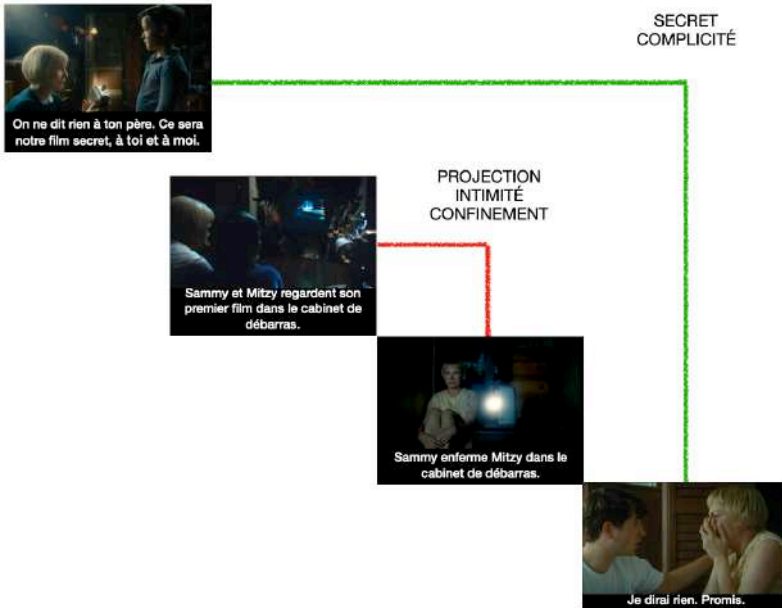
On ne dit rien à ton père. Ce sera notre film secret, à toi et à moi.

SECRET
COMPLICITÉ

PROJECTION
INTIMITÉ
CONFINEMENT

Sammy et Mitzy regardent son premier film dans le cabinet de débarras.

Sammy enferme Mitzy dans le cabinet de débarras.

Je dirai rien. Promis.